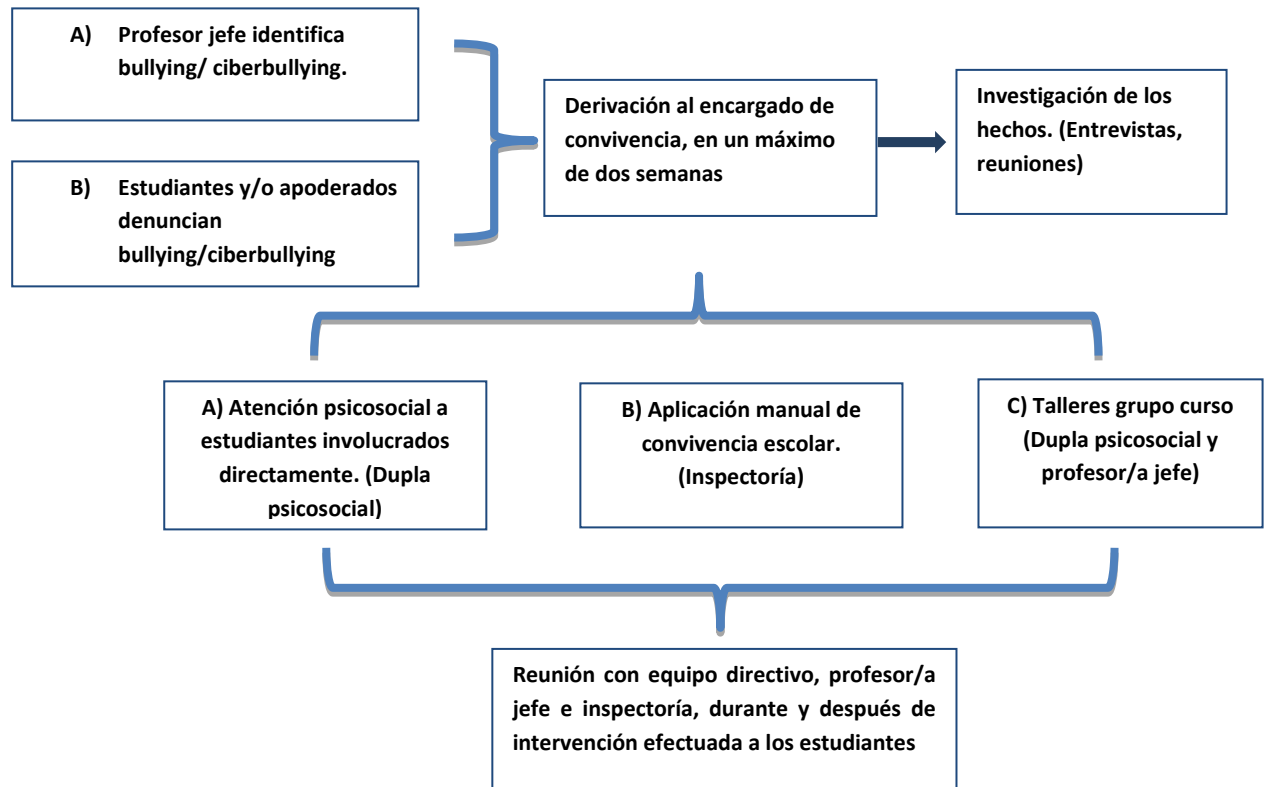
A) Profesor jefe identifica bullying/ ciberbullying.

B) Estudiantes y/o apoderados denuncian bullying/ciberbullying

Derivación al encargado de convivencia, en un máximo de dos semanas

Investigación de los hechos. (Entrevistas, reuniones)

A) Atención psicosocial a estudiantes involucrados directamente. (Dupla psicosocial)

B) Aplicación manual de convivencia escolar. (Inspectoría)

C) Talleres grupo curso (Dupla psicosocial y profesor/a jefe)

Reunión con equipo directivo, profesor/a jefe e inspectoría, durante y después de intervención efectuada a los estudiantes